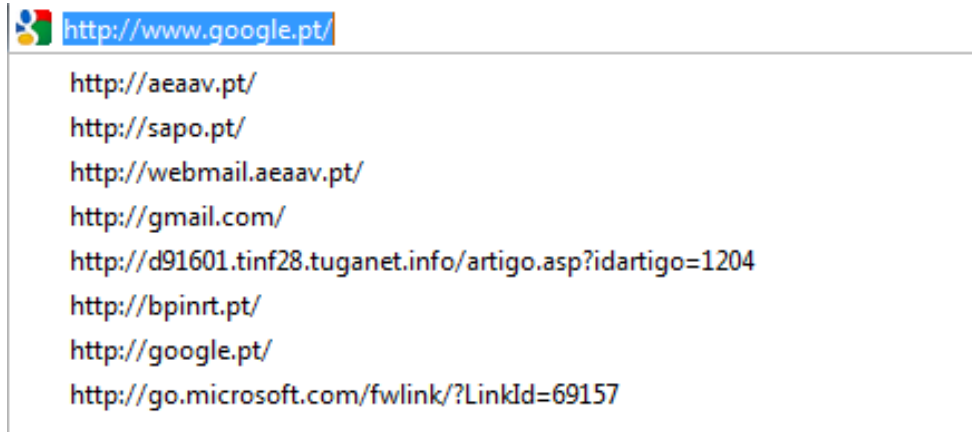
http://www.google.pt/

http://aeaav.pt/

http://sapo.pt/

http://webmail.aeaav.pt/

http://gmail.com/

http://d91601.tinf28.tuganet.info/artigo.asp?idartigo=1204

http://bpinrt.pt/

http://google.pt/

http://go.microsoft.com/fwlink/?LinkId=69157